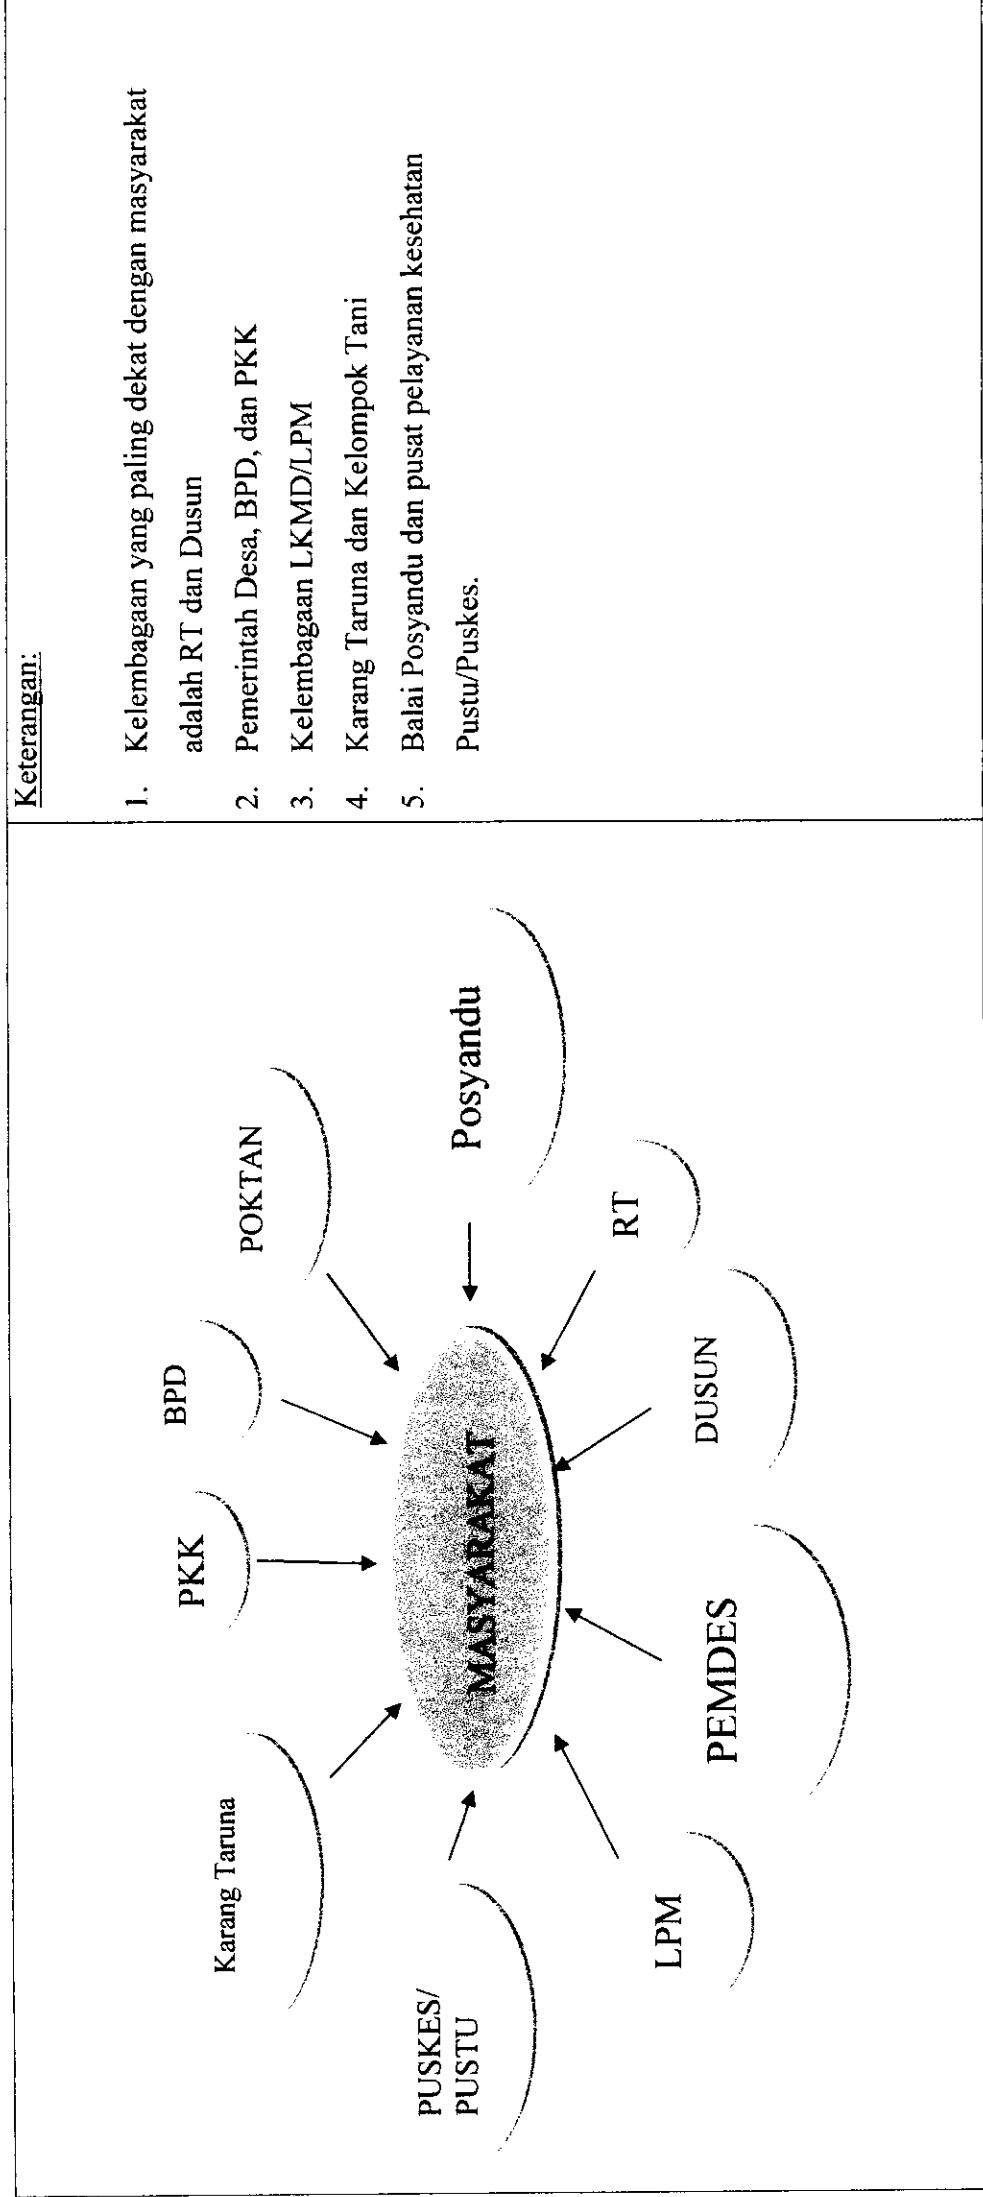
Keterangan:

1. Kelembagaan yang paling dekat dengan masyarakat adalah RT dan Dusun
2. Pemerintah Desa, BPD, dan PKK
3. Kelembagaan LKMD/LPM
4. Karang Taruna dan Kelompok Tani
5. Balai Posyandu dan pusat pelayanan kesehatan Pustu/Puskes.

Posyandu
POKTAN
RT
BPD
MASYARAKAT
DUSUN
PKK
PEMDES
Karang Taruna
LPM
PUSKES/ PUSTU